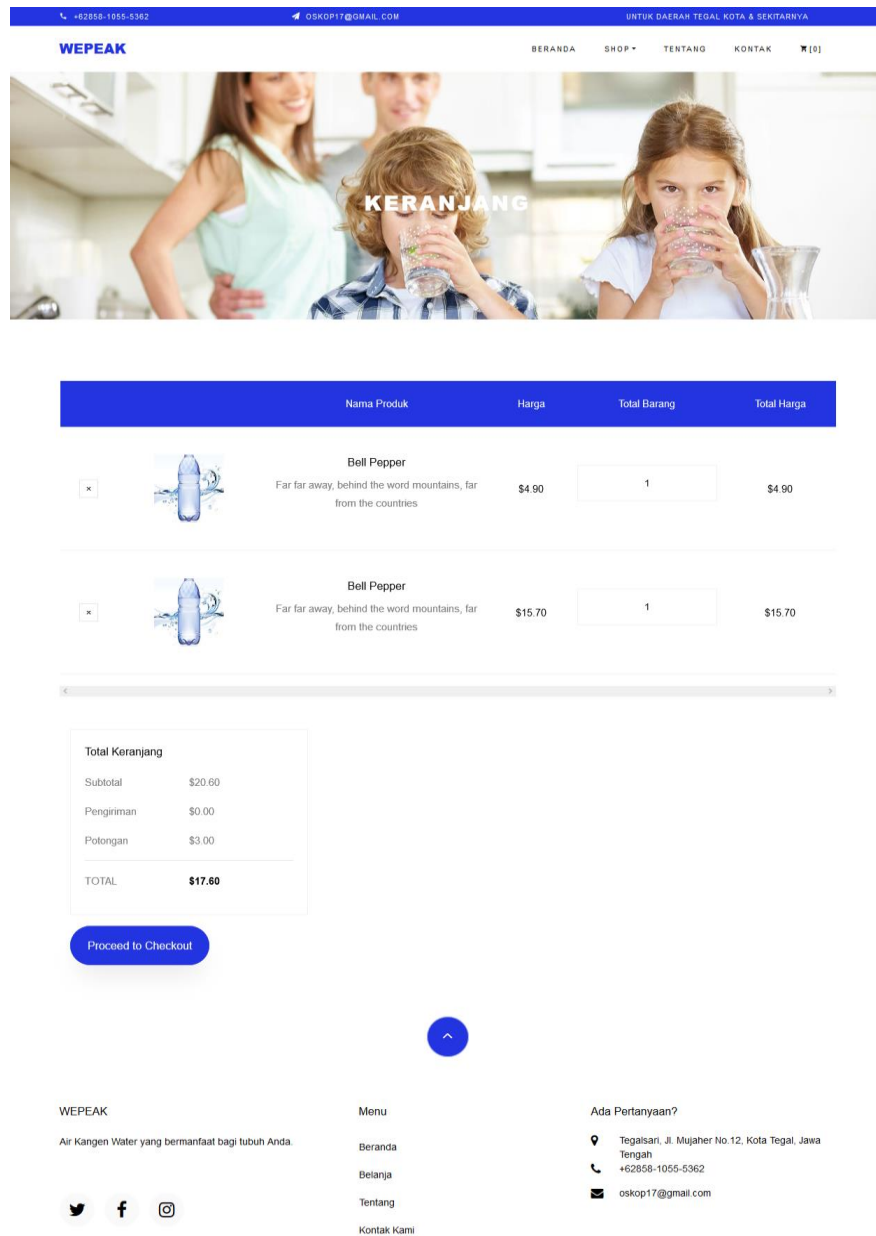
+62858-1055-5362 OSKOP17@GMAIL.COM UNTUK DAERAH TEGAL KOTA & SEKITARNYA

WEPEAK

BERANDA SHOP TENTANG KONTAK [0]

KERANJANG

| | | Nama Produk | Harga | Total Barang | Total Harga |
|---|---|---|---|---|---|
| × | | Bell Pepper Far far away, behind the word mountains, far from the countries | $4.90 | 1 | $4.90 |
| × | | Bell Pepper Far far away, behind the word mountains, far from the countries | $15.70 | 1 | $15.70 |

Total Keranjang

Subtotal $20.60

Pengiriman $0.00

Potongan $3.00

TOTAL $17.60

Proceed to Checkout

WEPEAK

Air Kangen Water yang bermanfaat bagi tubuh Anda.

Menu

Beranda

Belanja

Tentang

Kontak Kami

Ada Pertanyaan?

Tegalsari, Jl. Mujaher No.12, Kota Tegal, Jawa Tengah

+62858-1055-5362

oskop17@gmail.com